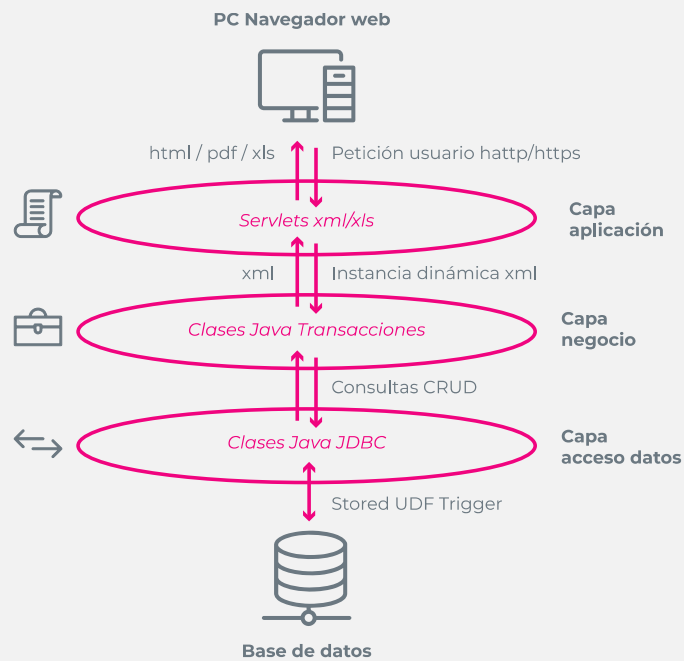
PC Navegador web

html / pdf / xls

Petición usuario hattp/https

Servlets xml/xls

Capa aplicación

xml

Instancia dinámica xml

Clases Java Transacciones

Capa negocio

Consultas CRUD

Clases Java JDBC

Capa acceso datos

Stored UDF Trigger

Base de datos